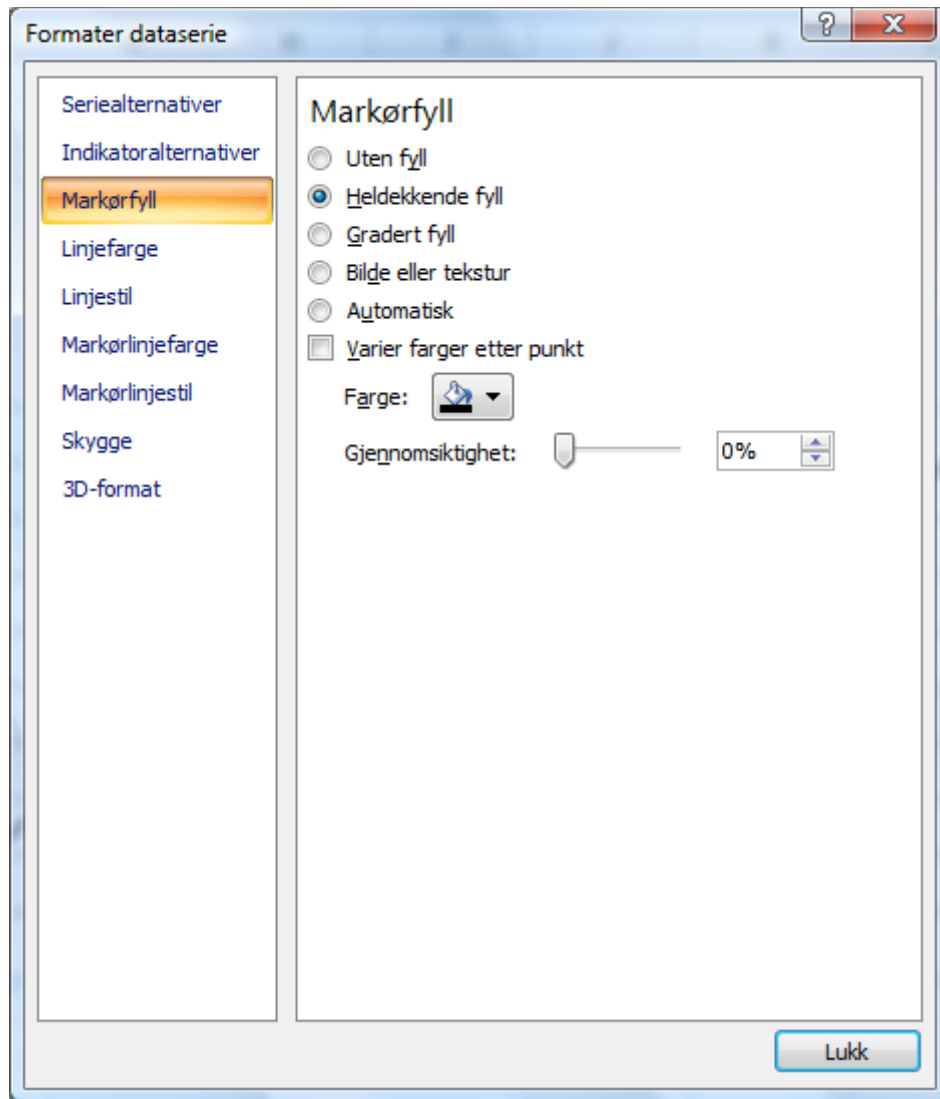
Formater dataserie

?

X

Seriealternativer
Indikatoralternativer
Markørfyll
Linjefarge
Linjestil
Markørlinjefarge
Markørlinjestil
Skygge
3D-format

Markørfyll

Uten fyll
Heldekkende fyll
Gradert fyll
Bilde eller tekstur
Automatisk
Varier farger etter punkt

Farge:

Gjennomsiktighet: 0%

Lukk